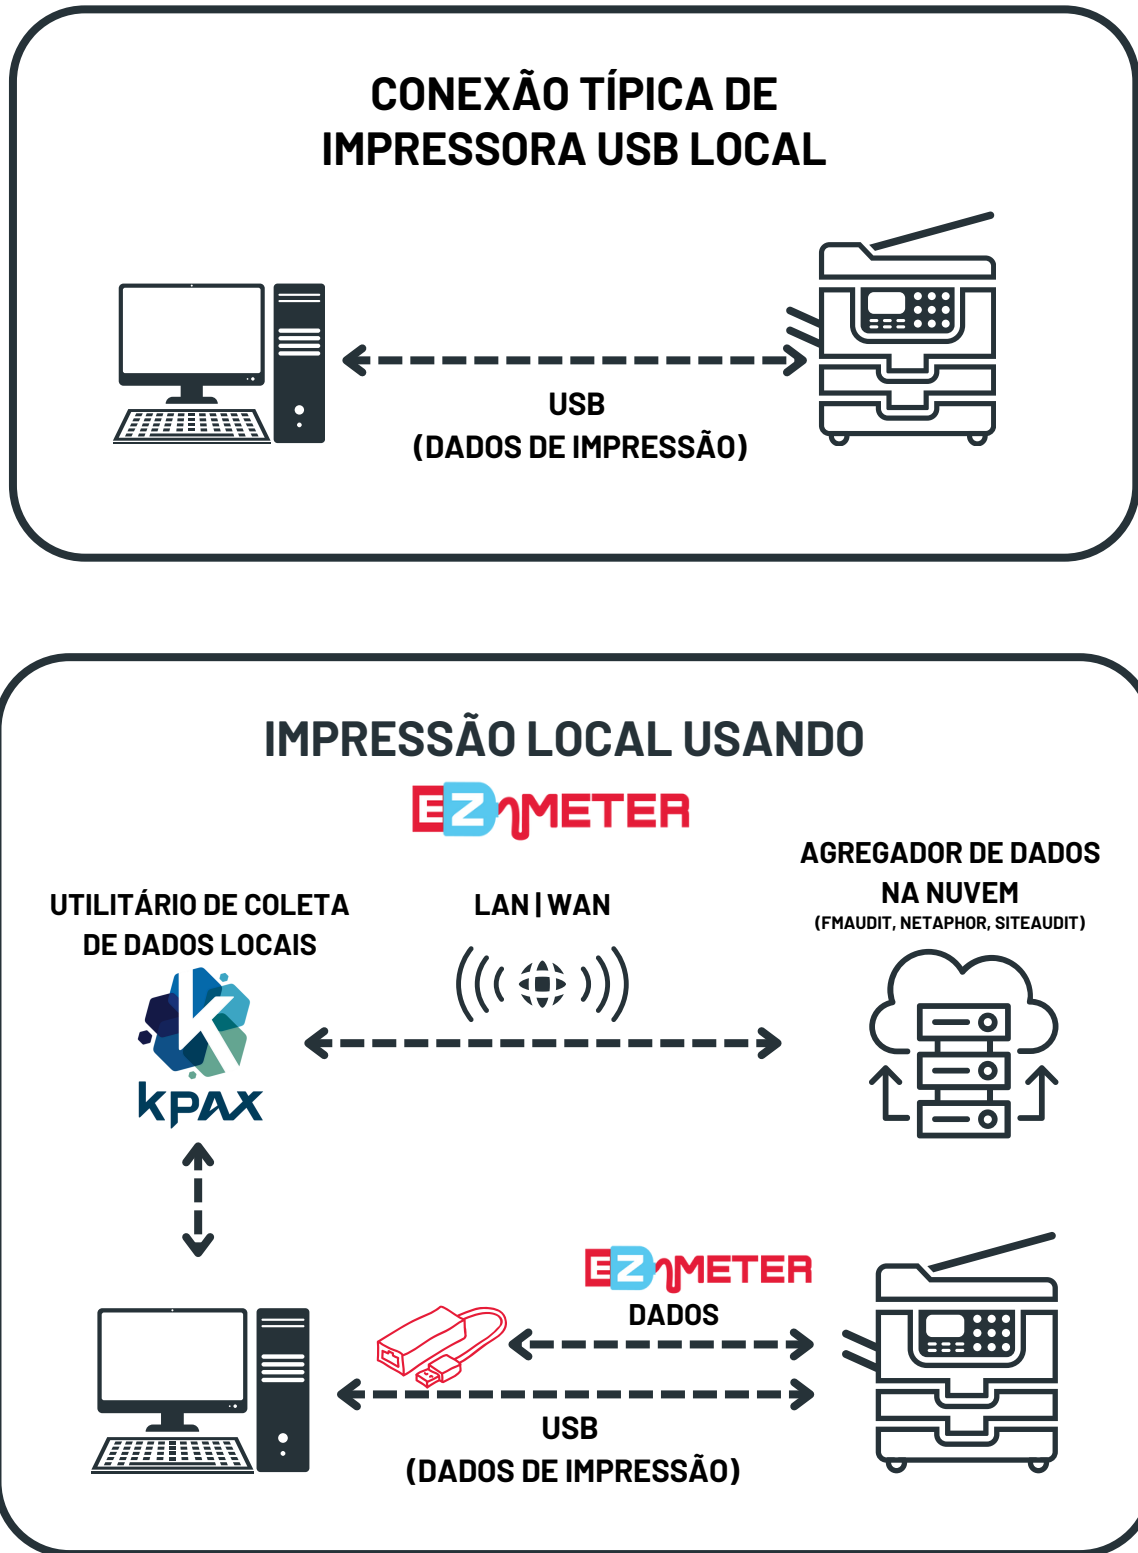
CONEXÃO TÍPICA DE IMPRESSORA USB LOCAL

USB
(DADOS DE IMPRESSÃO)

IMPRESSÃO LOCAL USANDO
EZMETER

UTILITÁRIO DE COLETA DE DADOS LOCAIS

kPAX

LAN | WAN

AGREGADOR DE DADOS NA NUVEM
(FMAUDIT, NETAPHOR, SITEAUDIT)

EZMETER
DADOS

USB
(DADOS DE IMPRESSÃO)